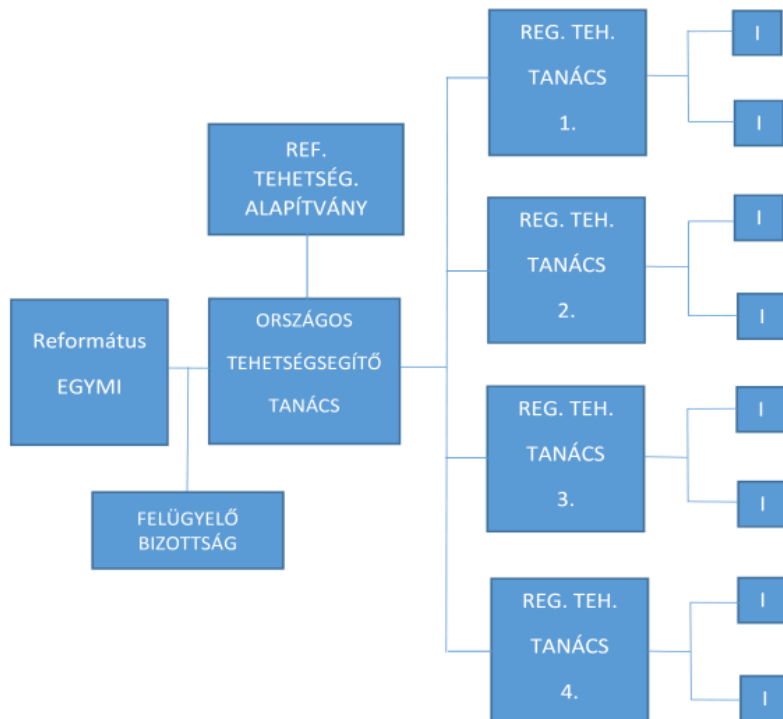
REF. TEHETSÉG. ALAPÍTVÁNY

Református EGYMI

ORSZÁGOS TEHETSÉGSEGÍTŐ TANÁCS

FELÜGYELŐ BIZOTTSÁG

REG. TEH. TANÁCS 1.

I

I

REG. TEH. TANÁCS 2.

I

I

REG. TEH. TANÁCS 3.

I

I

REG. TEH. TANÁCS 4.

I

I